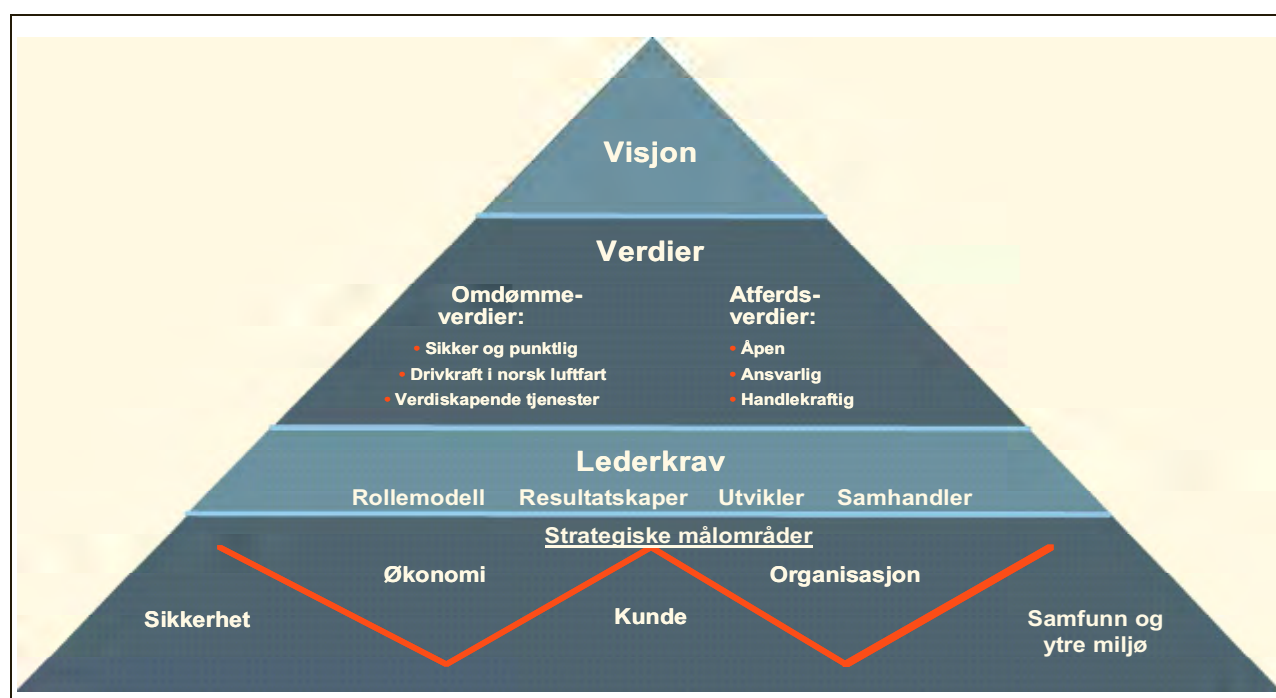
Visjon

Verdier

Omdømme-verdier:
• Sikker og punktlig
• Drivkraft i norsk luftfart
• Verdiskapende tjenester

Atferds-verdier:
• Åpen
• Ansvarlig
• Handlekraftig

Lederkrav

Rollemodell Resultatskaper Utvikler Samhandler

Strategiske målområder

Økonomi

Organisasjon

Sikkerhet

Kunde

Samfunn og ytre miljø